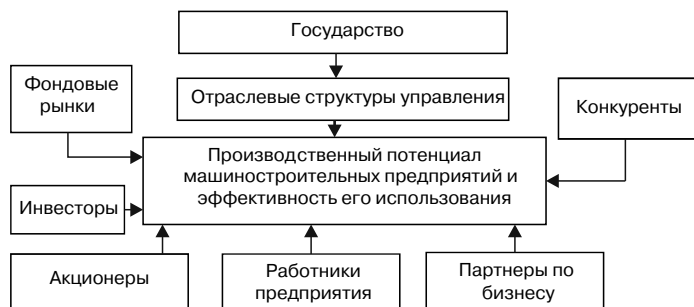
Государство

Отраслевые структуры управления

Фондовые рынки

Конкуренты

Производственный потенциал машиностроительных предприятий и эффективность его использования

Инвесторы

Акционеры

Работники предприятия

Партнеры по бизнесу